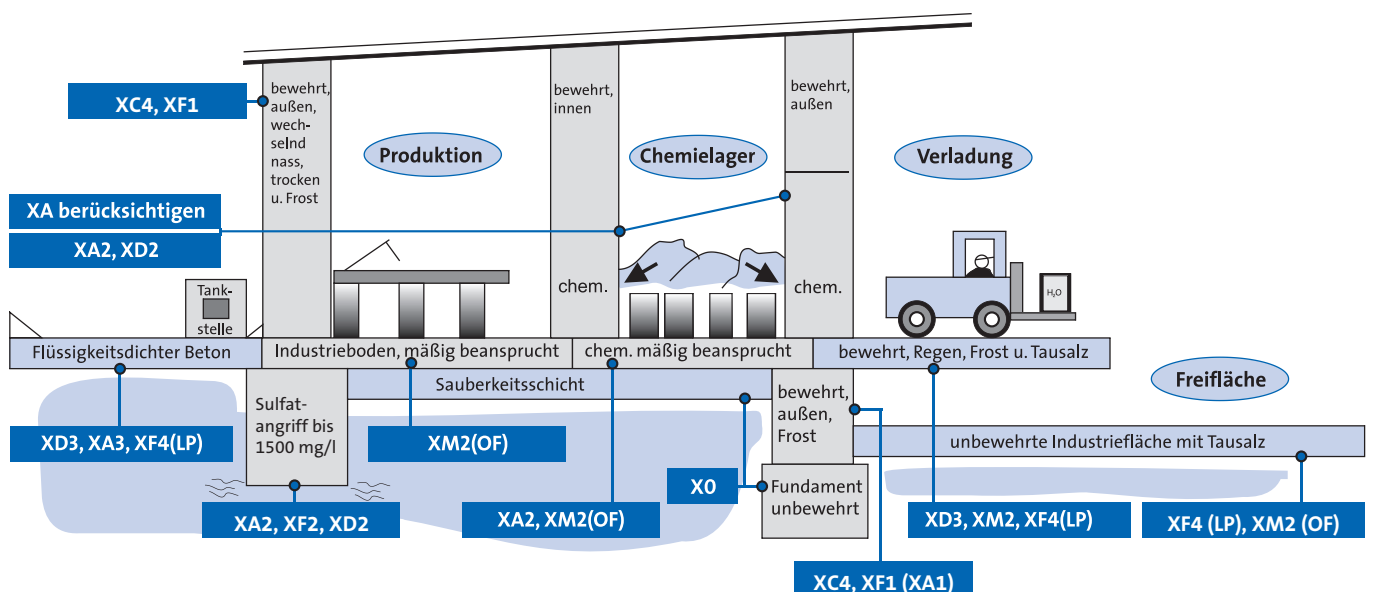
XC4, XF1

bewehrt, außen, wechselnd nass, trocken u. Frost

bewehrt, innen

bewehrt, außen

Produktion

Chemielager

Verladung

XA berücksichtigen

XA2, XD2

Tankstelle

chem.

chem.

$H_2O$

Flüssigkeitsdichter Beton

Industrieboden, mäßig beansprucht

chem. mäßig beansprucht

bewehrt, Regen, Frost u. Tausalz

Freifläche

Sauberkeitsschicht

Sulfatangriff bis 1500 mg/l

bewehrt, außen, Frost

unbewehrte Industriefläche mit Tausalz

XD3, XA3, XF4(LP)

XM2(OF)

X0

Fundament unbewehrt

XA2, XF2, XD2

XA2, XM2(OF)

XD3, XM2, XF4(LP)

XF4 (LP), XM2 (OF)

XC4, XF1 (XA1)